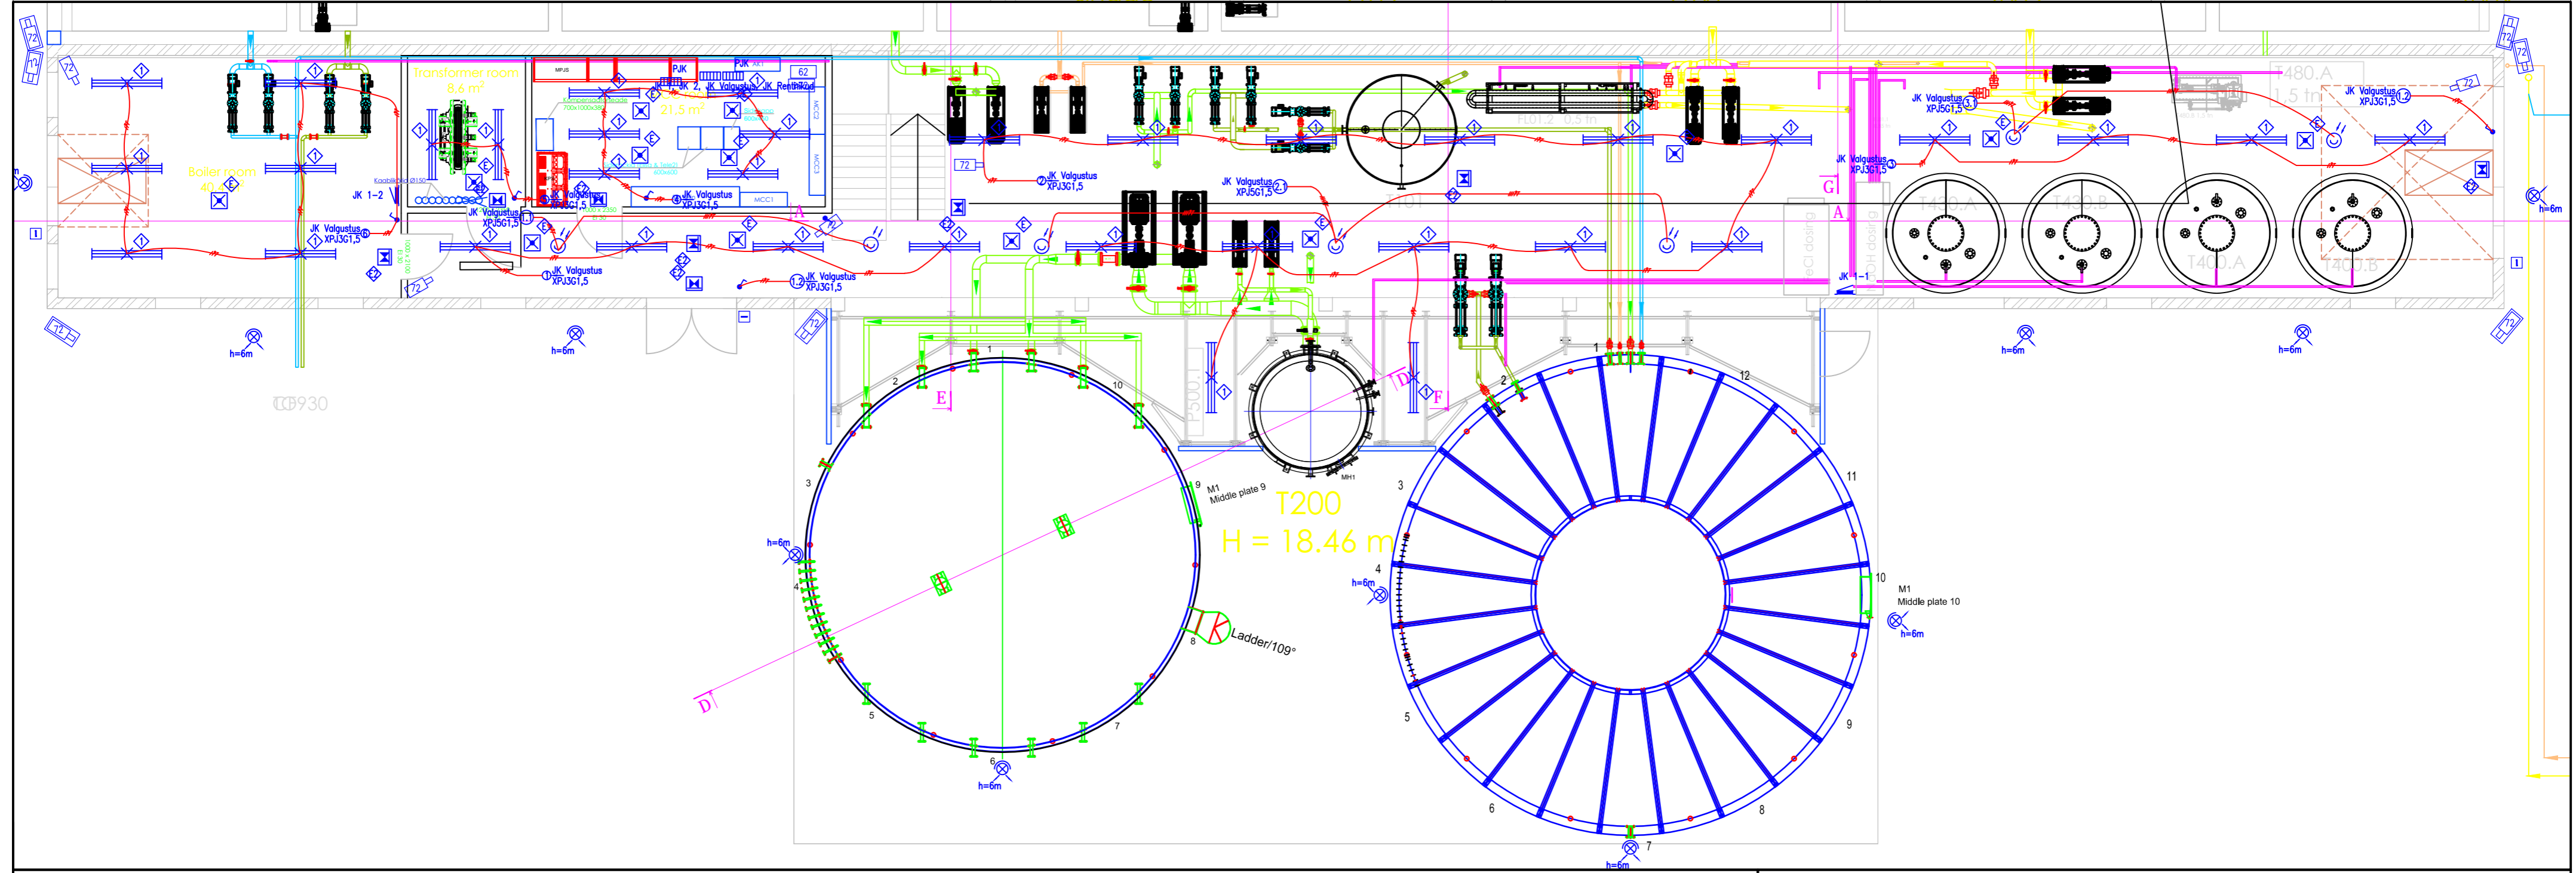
Transformer room
8.6 m²

Boiler room
40.4 m²

21.5 m²

PJK
PJK
62
JK 2
JK Valgustus
JK Rentiiklid
MCC2
MCC3
MCC1

JK 1-2
JK Valgustus
XPJ3G1,5
JK Valgustus
XPJ5G1,5
JK Valgustus
XPJ3G1,5
JK Valgustus
XPJ3G1,5
JK Valgustus
XPJ3G1,5
JK Valgustus
XPJ3G1,5
JK Valgustus
XPJ3G1,5
JK Valgustus
XPJ5G1,5
JK Valgustus
XPJ5G1,5
JK Valgustus
XPJ5G1,5
JK Valgustus
XPJ3G1,5

72
72
72
72
72
72
72

A
A
G
E
D
D
F

JK 1-1

T480.A
1.5 m³
T400.A
T400.B
T400.A
T400.B

P500.1

h=6m
h=6m
h=6m
h=6m
h=6m
h=6m
h=6m
h=6m
h=6m
h=6m
h=6m

T200
H = 18.46 m

M1
Middle plate 9

M1
Middle plate 10

Ladder/109°

MH1

1
2
3
4
5
6
7
8
9
10
11
12

TB930